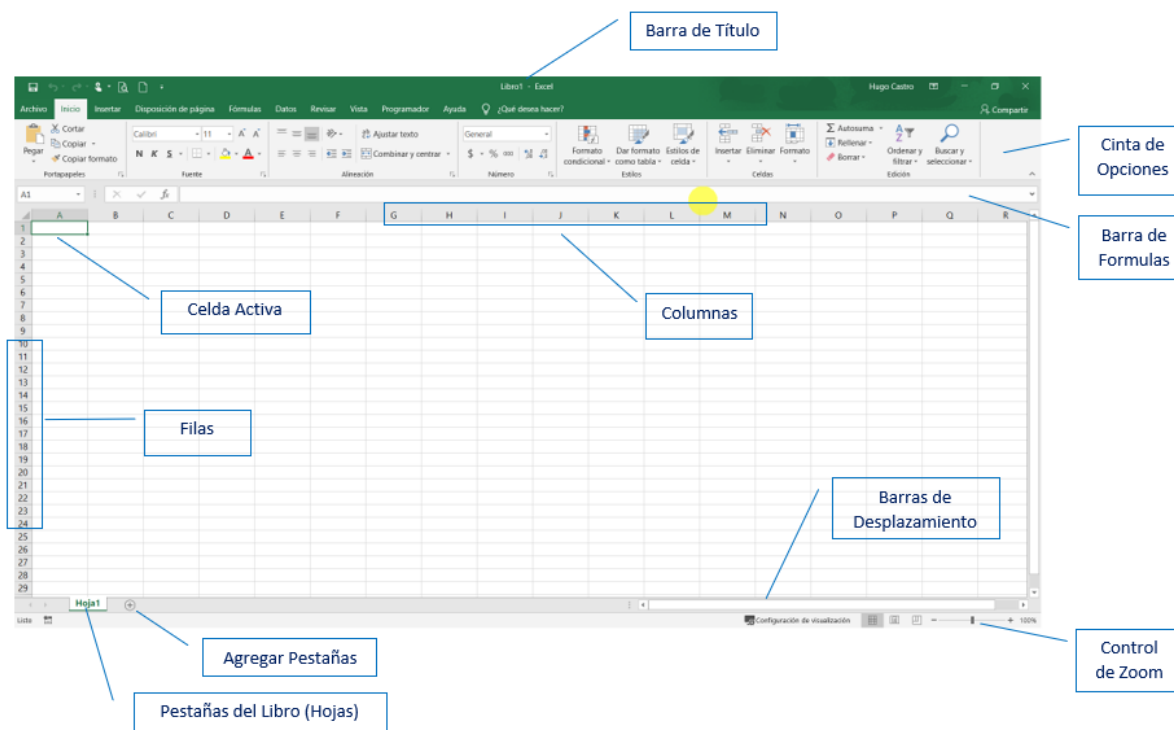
Barra de Título

Libro1 - Excel

Hugo Castro

Archivo Inicio Insertar Disposición de página Fórmulas Datos Revisar Vista Programador Ayuda ¿Qué desea hacer?

Compartir

Cortar
Copiar
Copiar formato
Pegar
Portapapeles

Calibri 11
N K S
Fuente

Ajustar texto
Combinar y centrar
Alineación

General
$ % 000
Número

Formato condicional
Dar formato como tabla
Estilos de celda
Estilos

Insertar
Eliminar
Formato
Celdas

Autosuma
Rellenar
Borrar
Ordenar y filtrar
Buscar y seleccionar
Edición

Cinta de Opciones

A1

fx

Barra de Formulas

| A | B | C | D | E | F | G | H | I | J | K | L | M | N | O | P | Q | R |
|---|---|---|---|---|---|---|---|---|---|---|---|---|---|---|---|---|---|

1 2 3 4 5 6 7 8 9 10 11 12 13 14 15 16 17 18 19 20 21 22 23 24 25 26 27 28 29

Celda Activa

Columnas

Filas

Barras de Desplazamiento

Hoja1

Listo

Configuración de visualización

100%

Agregar Pestañas

Control de Zoom

Pestañas del Libro (Hojas)